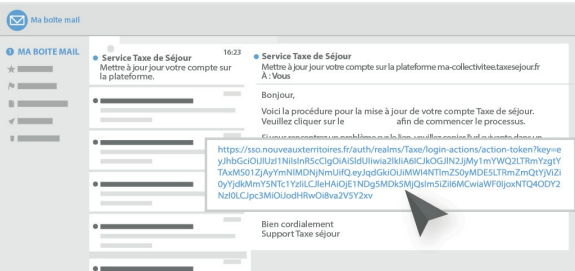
Ma boite mail

MA BOITE MAIL

Service Taxe de Séjour
16:23
Mettre à jour votre compte sur la plateforme.

Service Taxe de Séjour
Mettre à jour votre compte sur la plateforme ma-collectivitee.taxesejour.fr
À : Vous

Bonjour,

Voici la procédure pour la mise à jour de votre compte Taxe de séjour.
Veuillez cliquer sur le afin de commencer le processus.

Si vous rencontrez un problème avec le lien, veuillez copier/coller le suivant dans un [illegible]

https://sso.nouveauxterritoires.fr/auth/realms/Taxe/login-actions/action-token?key=eyJhbGciOiJIUzI1NiIsInR5cCIgOiAiSldUIiwia2lkIiA6ICJkOGJlN2JjMy1mYWQ2LTRmYzgtYTAxMS01ZjAyYmNlMDNjNmUifQ.eyJqdGkiOiJlMWI4NTlmZS0yMDE5LTRmZmQtYjViZi0yYjdkMmY5NTc1YzIiLCJleHAiOjE1NDg5MDk5MjQsIm5iZiI6MCwiaWF0IjoxNTQ4ODY2NzI0LCJpc3MiOiJodHRwOi8va2V5Y2xv

Bien cordialement
Support Taxe séjour